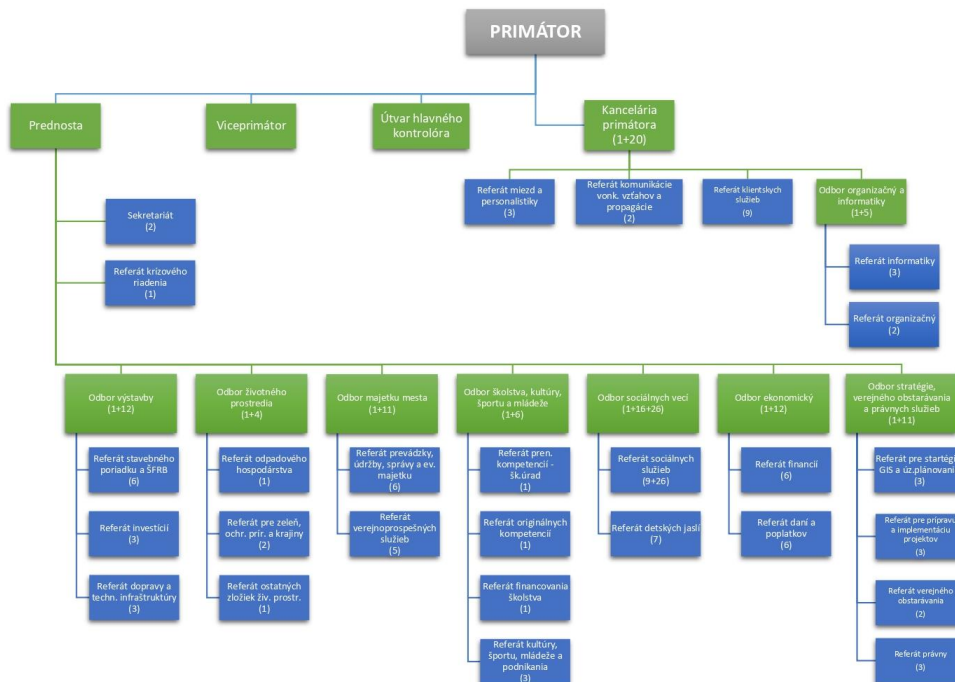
PRIMÁTOR

Prednosta

Viceprimátor

Útvar hlavného kontrolóra

Kancelária primátora (1+20)

Referát miezd a personalistiky (3)

Referát komunikácie vonk. vzťahov a propagácie (2)

Referát klientských služieb (9)

Odbor organizačný a informatiky (1+5)

Referát informatiky (3)

Referát organizačný (2)

Sekretariát (2)

Referát krízového riadenia (1)

Odbor výstavby (1+12)

Referát stavebného poriadku a ŠFRB (6)

Referát investícií (3)

Referát dopravy a techn. infraštruktúry (3)

Odbor životného prostredia (1+4)

Referát odpadového hospodárstva (1)

Referát pre zeleň, ochr. prír. a krajiny (2)

Referát ostatných zložiek živ. prostr. (1)

Odbor majetku mesta (1+11)

Referát prevádzky, údržby, správy a ev. majetku (6)

Referát verejnoprospešných služieb (5)

Odbor školstva, kultúry, športu a mládeže (1+6)

Referát pren. kompetencií - šk.úrad (1)

Referát originálnych kompetencií (1)

Referát financovania školstva (1)

Referát kultúry, športu, mládeže a podnikania (3)

Odbor sociálnych vecí (1+16+26)

Referát sociálnych služieb (9+26)

Referát detských jaslí (7)

Odbor ekonomický (1+12)

Referát financií (6)

Referát daní a poplatkov (6)

Odbor stratégie, verejného obstarávania a právnych služieb (1+11)

Referát pre startégi GIS a úz.plánovani (3)

Referát pre prípravu a implementáciu projektov (3)

Referát verejného obstarávania (2)

Referát právny (3)